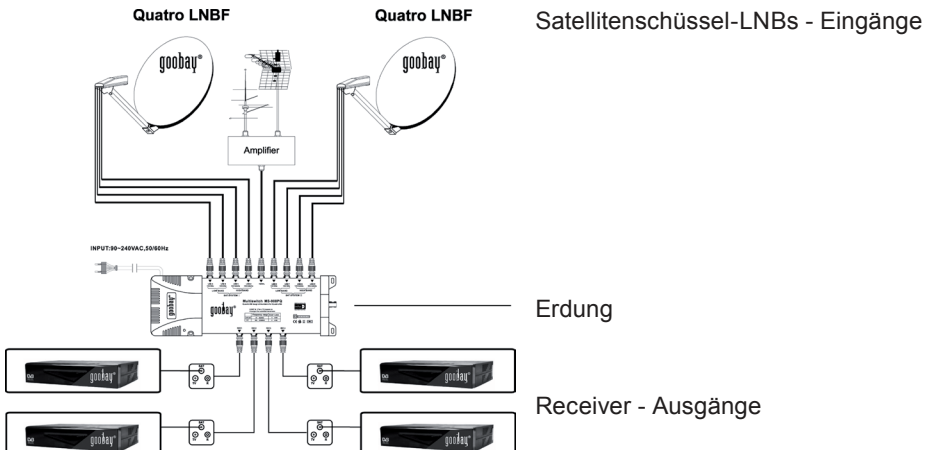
Quatro LNBF

Quatro LNBF

Satellitenschüssel-LNBs - Eingänge

goobay®

goobay®

Amplifier

INPUT:90~240VAC,50/60Hz

goobay

Multiswitch MS-908PS

goobay

Erdung

goobay

goobay

Receiver - Ausgänge

goobay

goobay